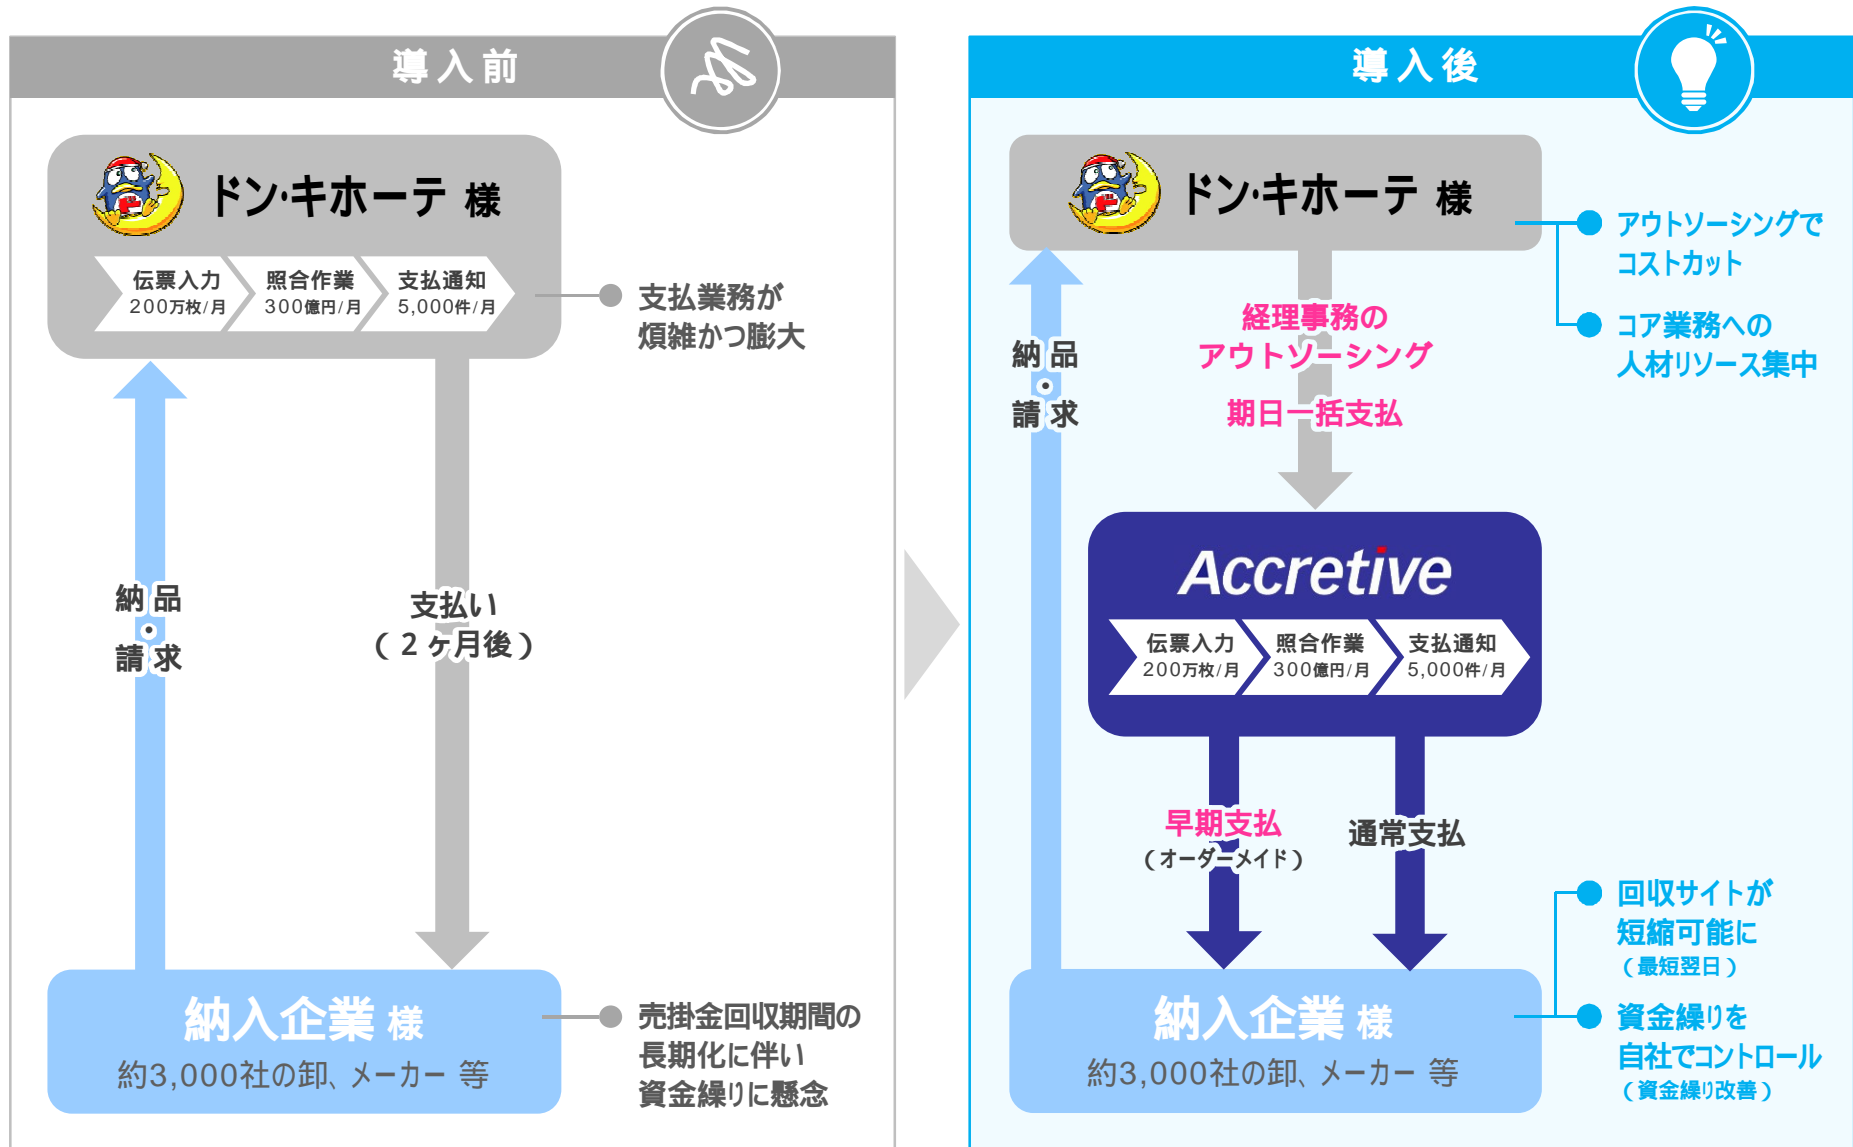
導入前

ドン·キホーテ 様

伝票入力
200万枚/月

照合作業
300億円/月

支払通知
5,000件/月

支払業務が
煩雑かつ膨大

納品
•
請求

支払い
（２ヶ月後）

納入企業 様
約3,000社の卸、メーカー 等

売掛金回収期間の
長期化に伴い
資金繰りに懸念

導入後

ドン·キホーテ 様

アウトソーシングで
コストカット

コア業務への
人材リソース集中

経理事務の
アウトソーシング

期日一括支払

納品
•
請求

Accretive

伝票入力
200万枚/月

照合作業
300億円/月

支払通知
5,000件/月

早期支払
（オーダーメイド）

通常支払

回収サイトが
短縮可能に
（最短翌日）

資金繰りを
自社でコントロール
（資金繰り改善）

納入企業 様
約3,000社の卸、メーカー 等